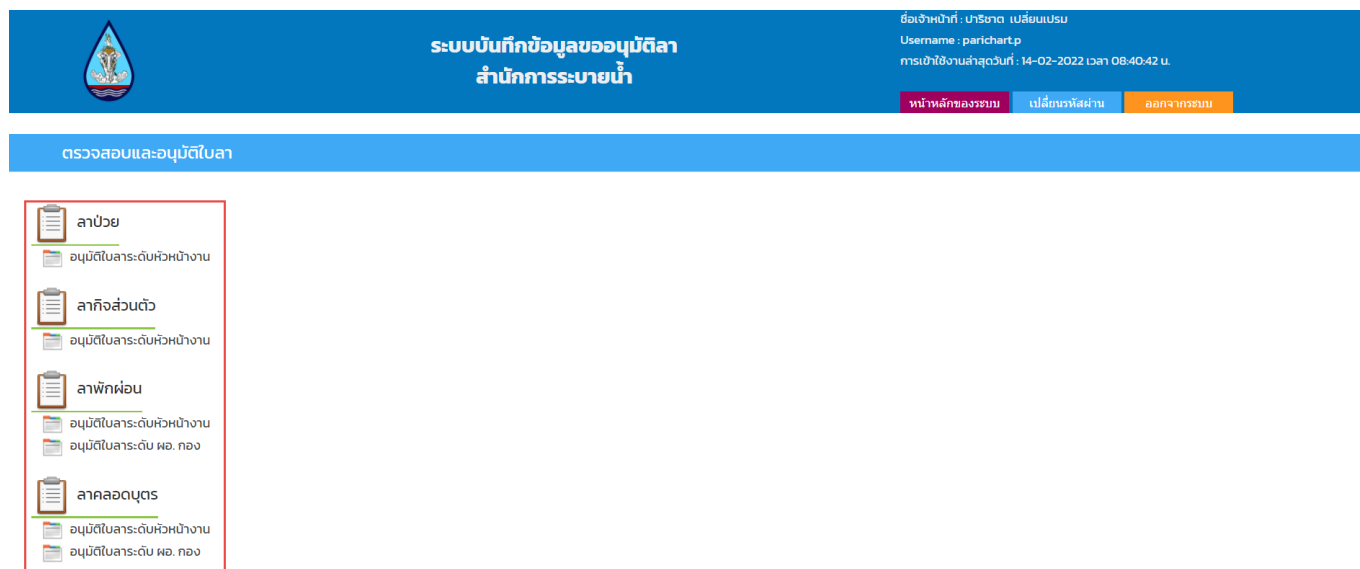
ระบบบันทึกข้อมูลขออนุมัติลา
สำนักการระบายน้ำ

ชื่อเจ้าหน้าที่ : ปาริชาต เปลี่ยนเปรม
Username : parichart.p
การเข้าใช้งานล่าสุดวันที่ : 14-02-2022 เวลา 08:40:42 น.

หน้าหลักของระบบ
เปลี่ยนรหัสผ่าน
ออกจากระบบ

ตรวจสอบและอนุมัติใบลา

ลาป่วย
อนุมัติใบลาระดับหัวหน้างาน

ลากิจส่วนตัว
อนุมัติใบลาระดับหัวหน้างาน

ลาพักผ่อน
อนุมัติใบลาระดับหัวหน้างาน
อนุมัติใบลาระดับ ผอ. กอง

ลาคลอดบุตร
อนุมัติใบลาระดับหัวหน้างาน
อนุมัติใบลาระดับ ผอ. กอง